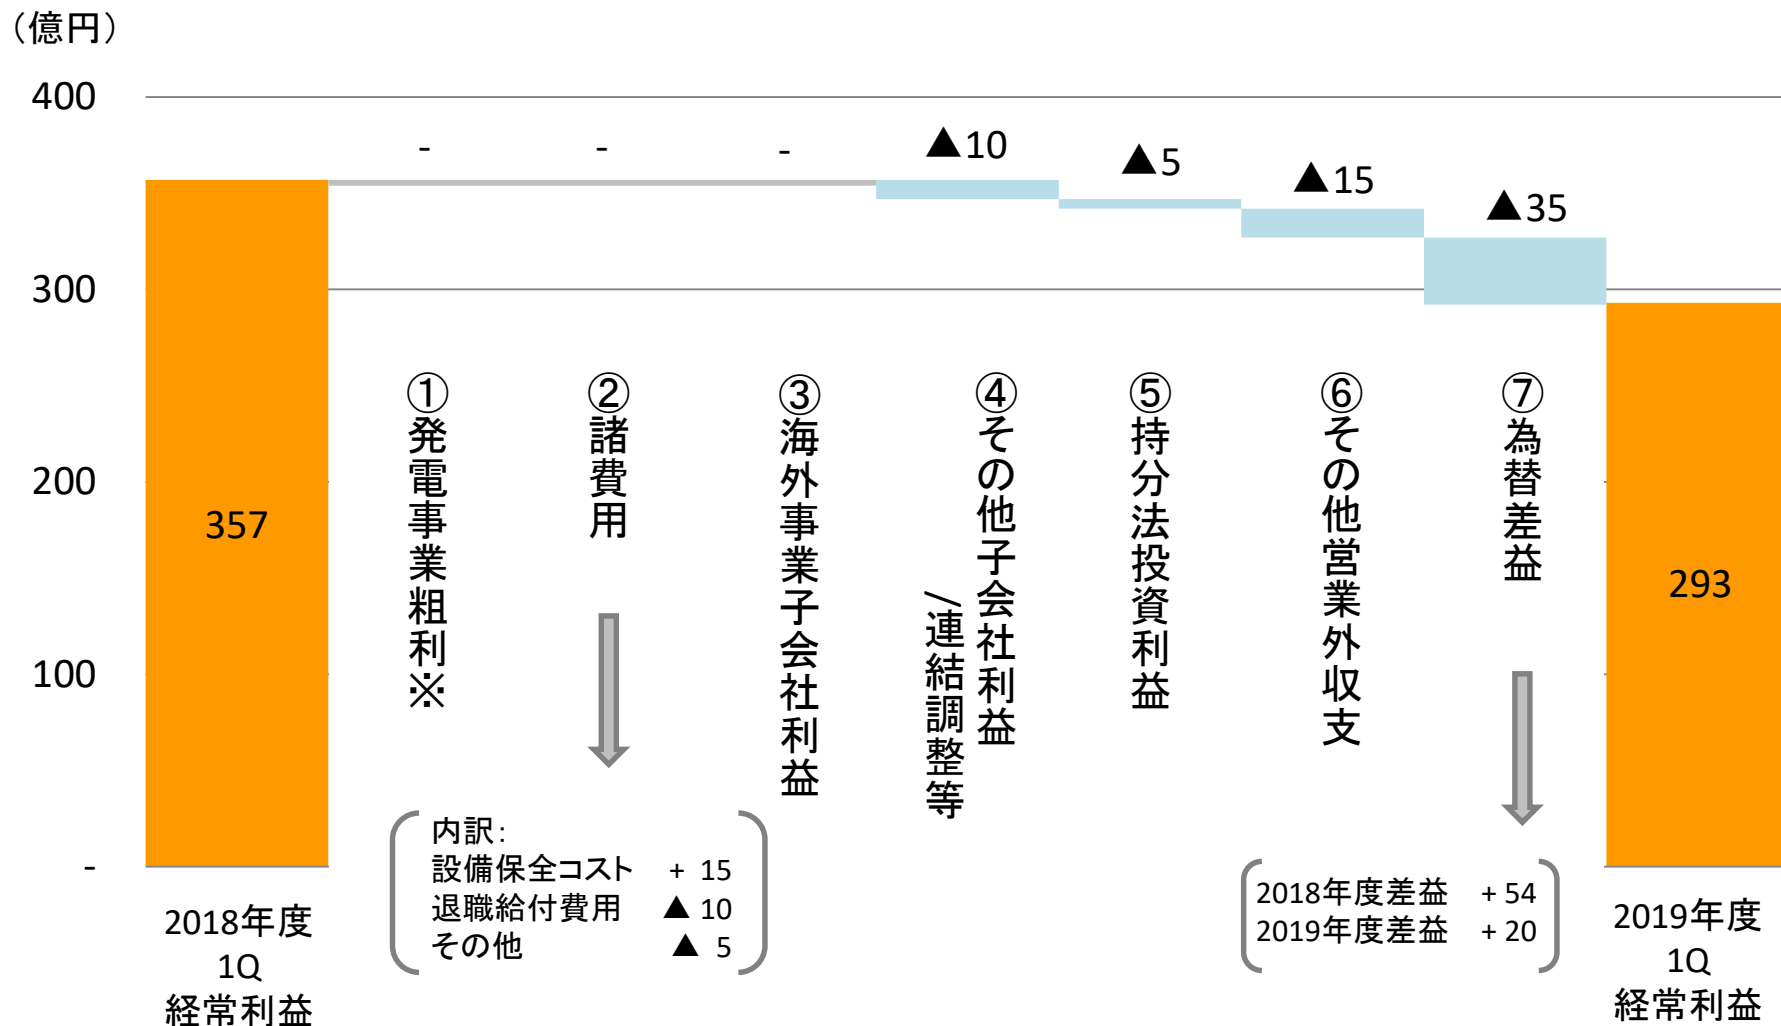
（億円）

400
300
200
100
-

357

-
-
-
▲10
▲5
▲15
▲35

293

①発電事業粗利※
②諸費用
③海外事業子会社利益
④その他子会社利益/連結調整等
⑤持分法投資利益
⑥その他営業外収支
⑦為替差益

内訳：
設備保全コスト　＋ 15
退職給付費用　▲ 10
その他　▲ 5

2018年度差益　＋54
2019年度差益　＋20

2018年度 1Q 経常利益

2019年度 1Q 経常利益